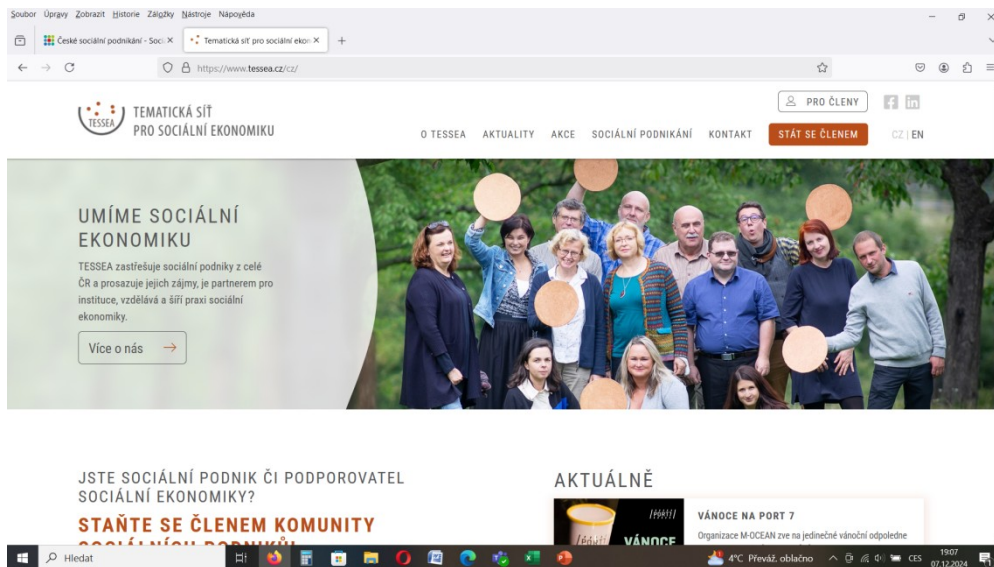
Soubor Úpravy Zobrazit Historie Záložky Nástroje Nápověda

České sociální podnikání - Soc ×
Tematická síť pro sociální ekon ×
+

https://www.tessea.cz/cz/

TESSEA
TEMATICKÁ SÍŤ PRO SOCIÁLNÍ EKONOMIKU

PRO ČLENY

O TESSEA AKTUALITY AKCE SOCIÁLNÍ PODNIKÁNÍ KONTAKT STÁT SE ČLENEM CZ | EN

UMÍME SOCIÁLNÍ EKONOMIKU

TESSEA zastřešuje sociální podniky z celé ČR a prosazuje jejich zájmy, je partnerem pro instituce, vzdělává a šíří praxi sociální ekonomiky.

Více o nás →

JSTE SOCIÁLNÍ PODNIK ČI PODPOROVATEL SOCIÁLNÍ EKONOMIKY?

STAŇTE SE ČLENEM KOMUNITY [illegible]

AKTUÁLNĚ

VÁNOCE

VÁNOCE NA PORT 7

Organizace M-OCEAN zve na jedinečné vánoční odpoledne

Hledat

4°C Převáž. oblačno CES 19:07 07.12.2024